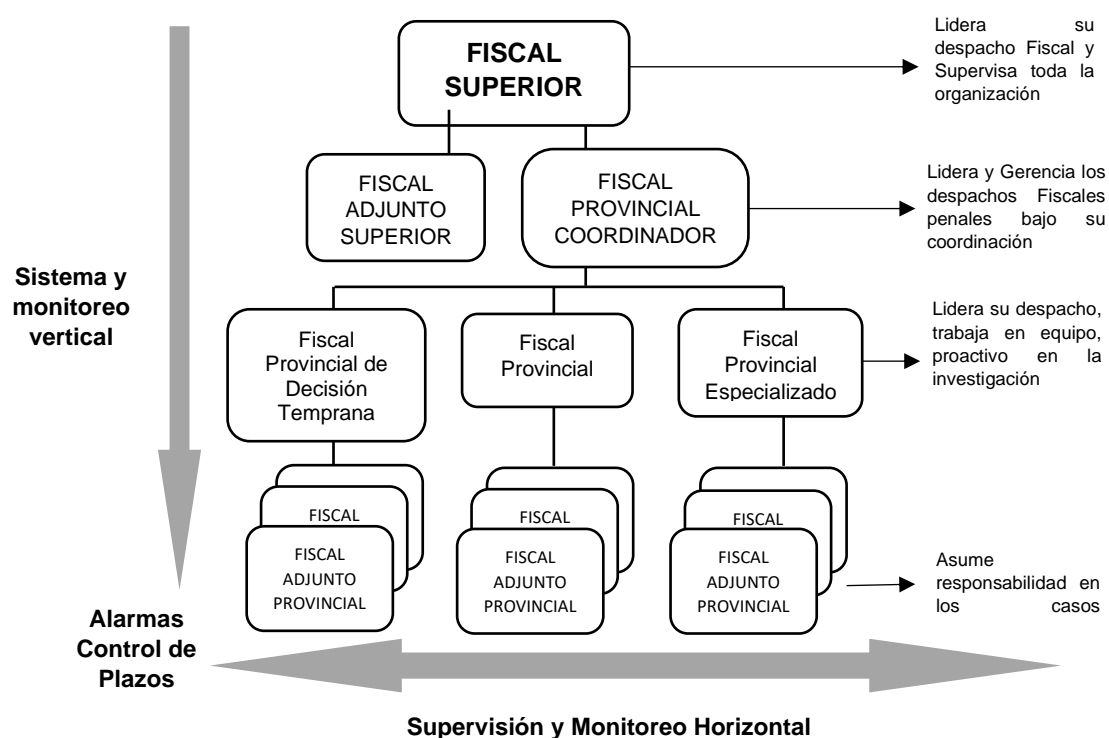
FISCAL SUPERIOR

Lidera su despacho Fiscal y Supervisa toda la organización

FISCAL ADJUNTO SUPERIOR

FISCAL PROVINCIAL COORDINADOR

Lidera y Gerencia los despachos Fiscales penales bajo su coordinación

Sistema y monitoreo vertical

Fiscal Provincial de Decisión Temprana

Fiscal Provincial

Fiscal Provincial Especializado

Lidera su despacho, trabaja en equipo, proactivo en la investigación

FISCAL

FISCAL ADJUNTO PROVINCIAL

FISCAL

FISCAL ADJUNTO PROVINCIAL

FISCAL

FISCAL ADJUNTO PROVINCIAL

Asume responsabilidad en los casos

Alarmas Control de Plazos

Supervisión y Monitoreo Horizontal